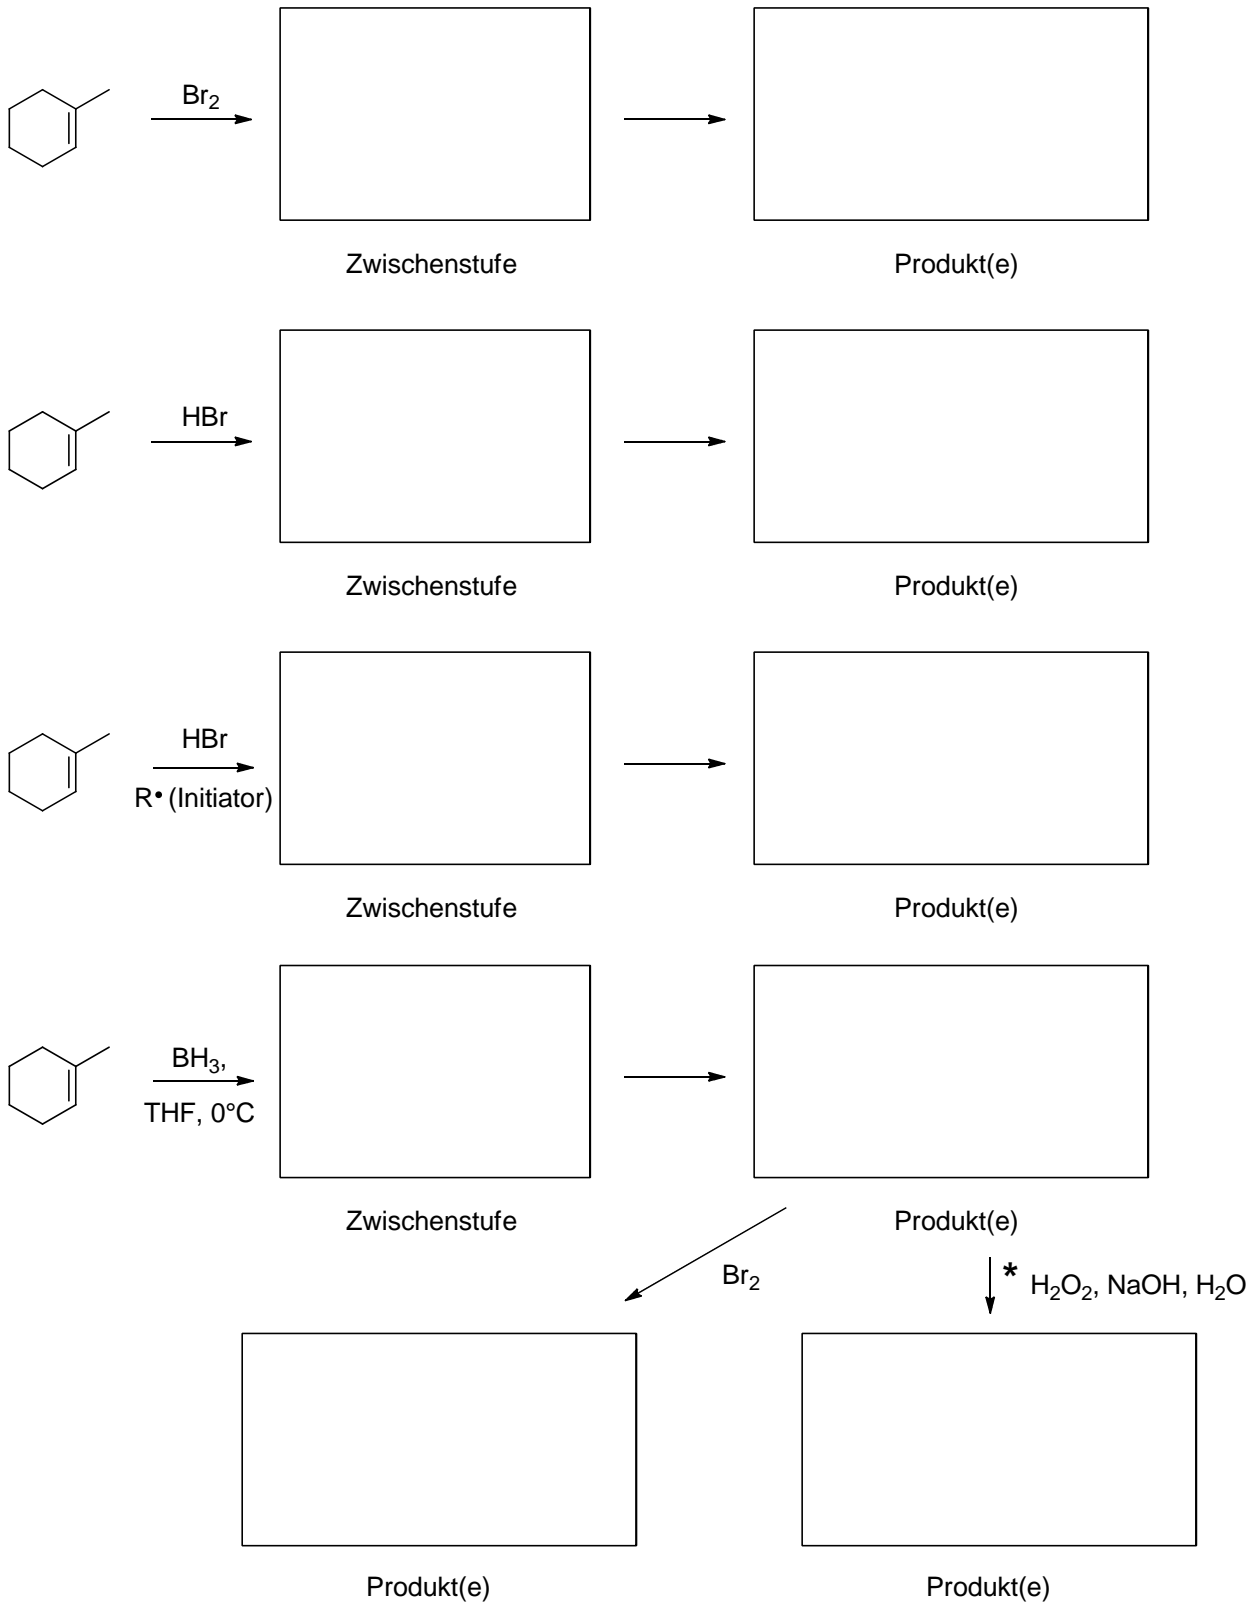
$Br_2$

Zwischenstufe

Produkt(e)

HBr

Zwischenstufe

Produkt(e)

HBr

R• (Initiator)

Zwischenstufe

Produkt(e)

$BH_3$,

THF, 0°C

Zwischenstufe

Produkt(e)

$Br_2$

* $H_2O_2$, NaOH, $H_2O$

Produkt(e)

Produkt(e)